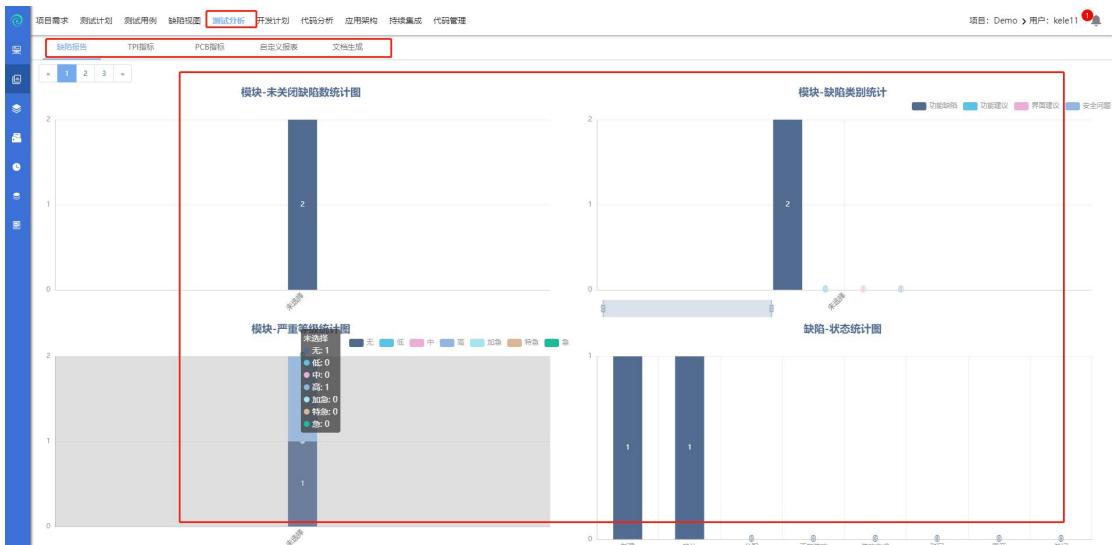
项目需求 测试计划 测试用例 缺陷视图 测试分析 开发计划 代码分析 应用架构 持续集成 代码管理

项目: Demo > 用户: kele11 1

缺陷报告 TPI指标 PCB指标 自定义报表 文档生成

« 1 2 3 »

模块-未关闭缺陷数统计图

2
1
0
2
未选择

模块-缺陷类别统计

功能缺陷 功能建议 界面建议 安全问题

2
1
0
2
未选择

模块-严重等级统计图

无 低 中 高 加急 特急 急

未选择
无: 1
低: 0
中: 0
高: 1
加急: 0
特急: 0
急: 0

2
1
0
1
未选择

缺陷-状态统计图

1
0
1
1